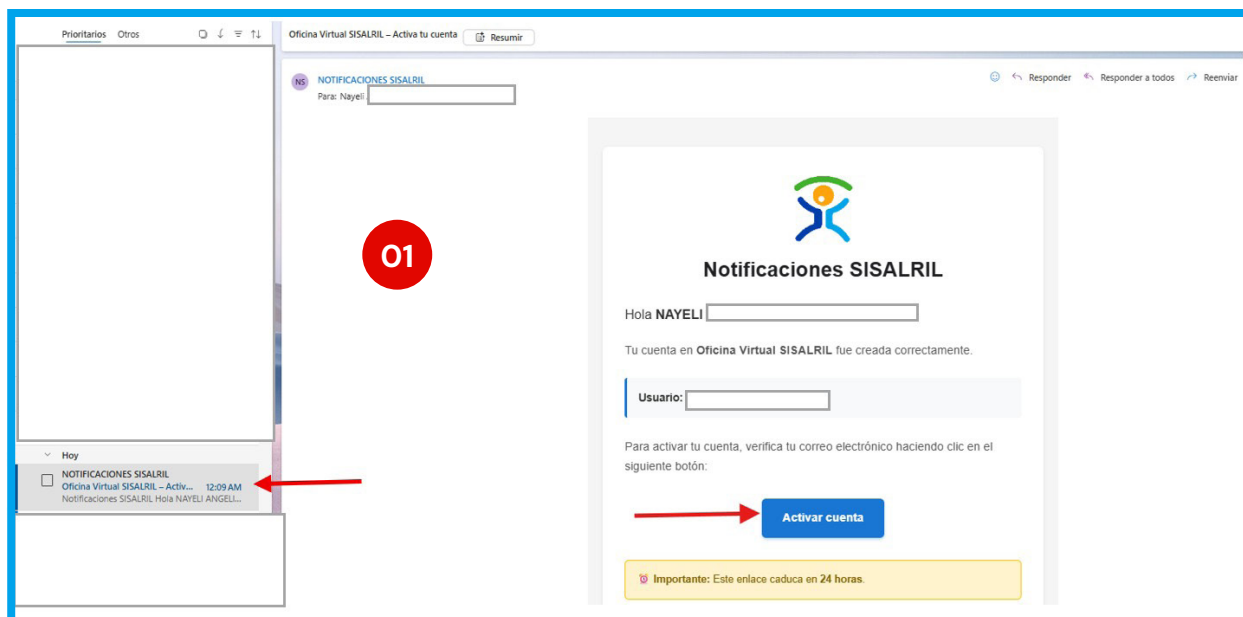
Prioritarios Otros

Hoy

NOTIFICACIONES SISALRIL
Oficina Virtual SISALRIL – Activ... 12:09 AM
Notificaciones SISALRIL Hola NAYELI ANGELI...

Oficina Virtual SISALRIL – Activa tu cuenta
Resumir

NS
NOTIFICACIONES SISALRIL
Para: Nayeli

Responder Responder a todos Reenviar

01

Notificaciones SISALRIL

Hola **NAYELI**

Tu cuenta en **Oficina Virtual SISALRIL** fue creada correctamente.

**Usuario:**

Para activar tu cuenta, verifica tu correo electrónico haciendo clic en el siguiente botón:

Activar cuenta

**Importante:** Este enlace caduca en **24 horas**.